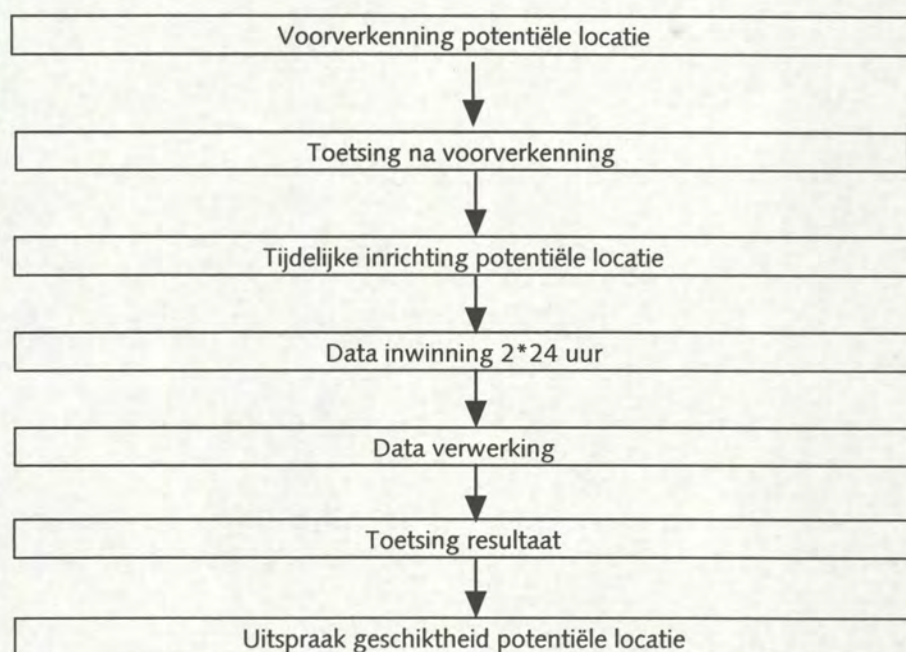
Voorverkenning potentiële locatie

Toetsing na voorverkenning

Tijdelijke inrichting potentiële locatie

Data inwinning 2*24 uur

Data verwerking

Toetsing resultaat

Uitspraak geschiktheid potentiële locatie